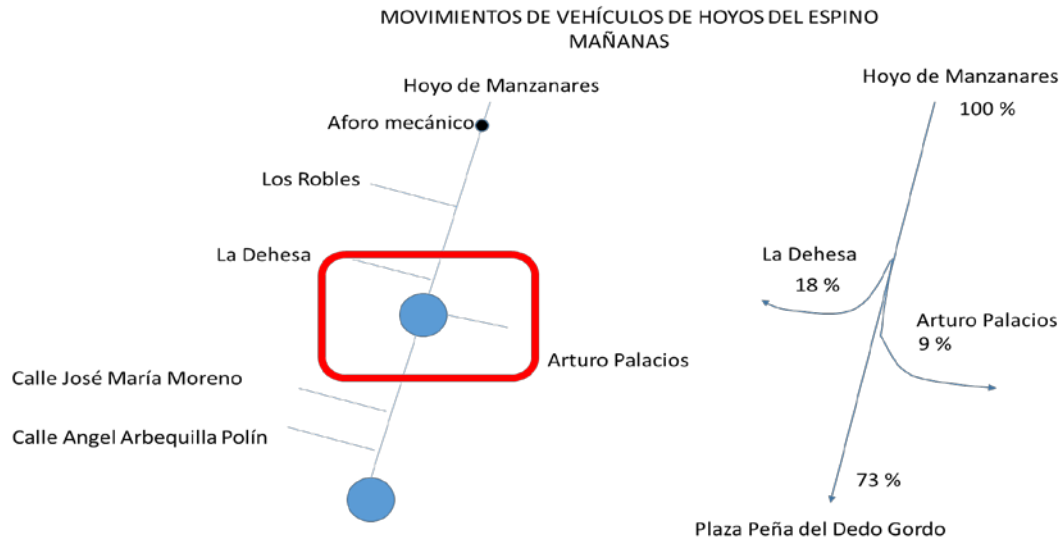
MOVIMIENTOS DE VEHÍCULOS DE HOYOS DEL ESPINO
MAÑANAS

Hoyo de Manzanares

Aforo mecánico

Los Robles

La Dehesa

Arturo Palacios

Calle José María Moreno

Calle Angel Arbequilla Polín

Hoyo de Manzanares
100 %

La Dehesa
18 %

Arturo Palacios
9 %

73 %

Plaza Peña del Dedo Gordo